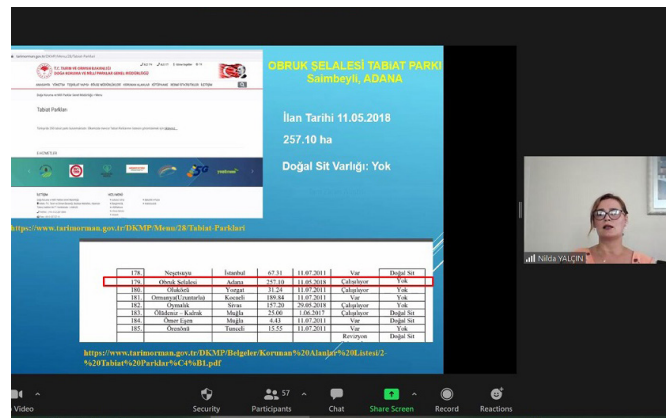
OBRUK ŞELALESİ TABİAT PARKI
Saimbeyli, ADANA

İlan Tarihi 11.05.2018

257.10 ha

Doğal Sit Varlığı: Yok

T.C. TARIM VE ORMAN BAKANLIĞI
DOĞA KORUMA VE MİLLİ PARKLAR GENEL MÜDÜRLÜĞÜ

Tabiat Parkları

https://www.tarimorman.gov.tr/DKMP/Menu/28/Tabiat-Parklari

| 178. | Neşetsuyu | İstanbul | 67.31 | 11.07.2011 | Var | Doğal Sit |
|---|---|---|---|---|---|---|
| 179. | Obruk Şelalesi | Adana | 257.10 | 11.05.2018 | Çalışılıyor | Yok |
| 180. | Ölüköeli | Yozgat | 31.24 | 11.07.2011 | Çalışılıyor | Yok |
| 181. | Ormanya(Uzunturla) | Kocaeli | 189.84 | 11.07.2011 | Var | Yok |
| 182. | Oymalık | Sivas | 157.20 | 29.05.2018 | Çalışılıyor | Yok |
| 183. | Ölüdeniz – Kıdrak | Muğla | 25.00 | 1.06.2017 | Çalışılıyor | Doğal Sit |
| 184. | Ömer Egen | Muğla | 4.43 | 11.07.2011 | Var | Yok |
| 185. | Örentöm | Tunceli | 15.55 | 11.07.2011 | Var | Doğal Sit |
| | | | | | Revizyon | Doğal Sit |

https://www.tarimorman.gov.tr/DKMP/Belgeler/Korunan%20Alanlar%20Listesi/2-%20Tabiat%20Parklar%C4%B1.pdf

Nilda YALÇIN

Video
Security
57
Participants
Chat
Share Screen
Record
Reactions